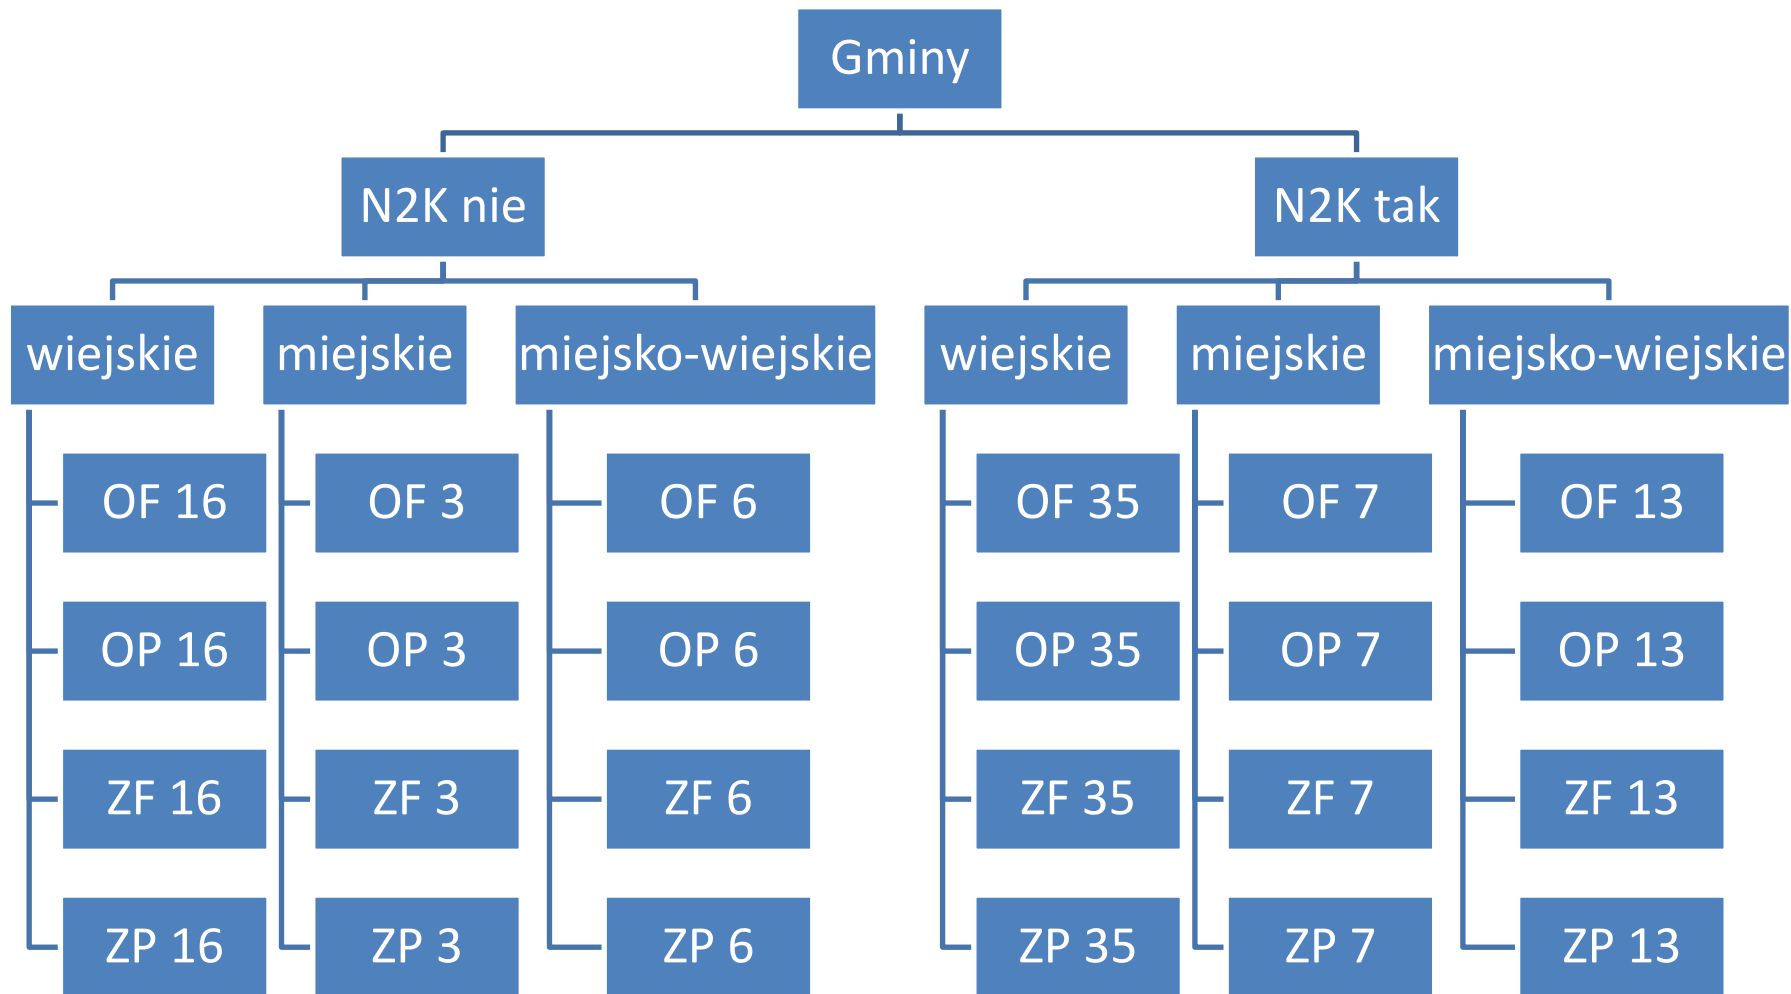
Gminy

N2K nie

N2K tak

wiejskie

miejskie

miejsko-wiejskie

wiejskie

miejskie

miejsko-wiejskie

OF 16
OP 16
ZF 16
ZP 16

OF 3
OP 3
ZF 3
ZP 3

OF 6
OP 6
ZF 6
ZP 6

OF 35
OP 35
ZF 35
ZP 35

OF 7
OP 7
ZF 7
ZP 7

OF 13
OP 13
ZF 13
ZP 13